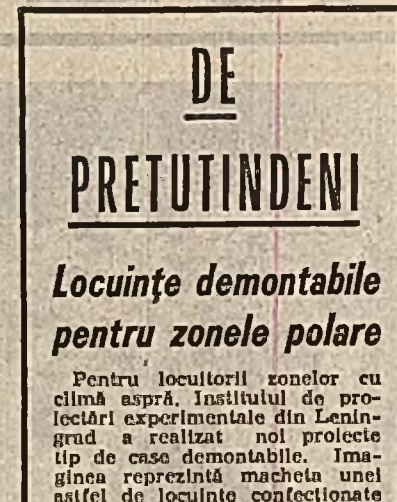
DE

PRETUTINDENI

Locuinţe demontabile pentru zonele polare

Pentru locuitorii zonelor cu climă aspră, Institutul de proiectări experimentale din Leningrad a realizat noi proiecte tip de case demontabile. Imaginea reprezintă macheta unei astfel de locuinţe confecţionate